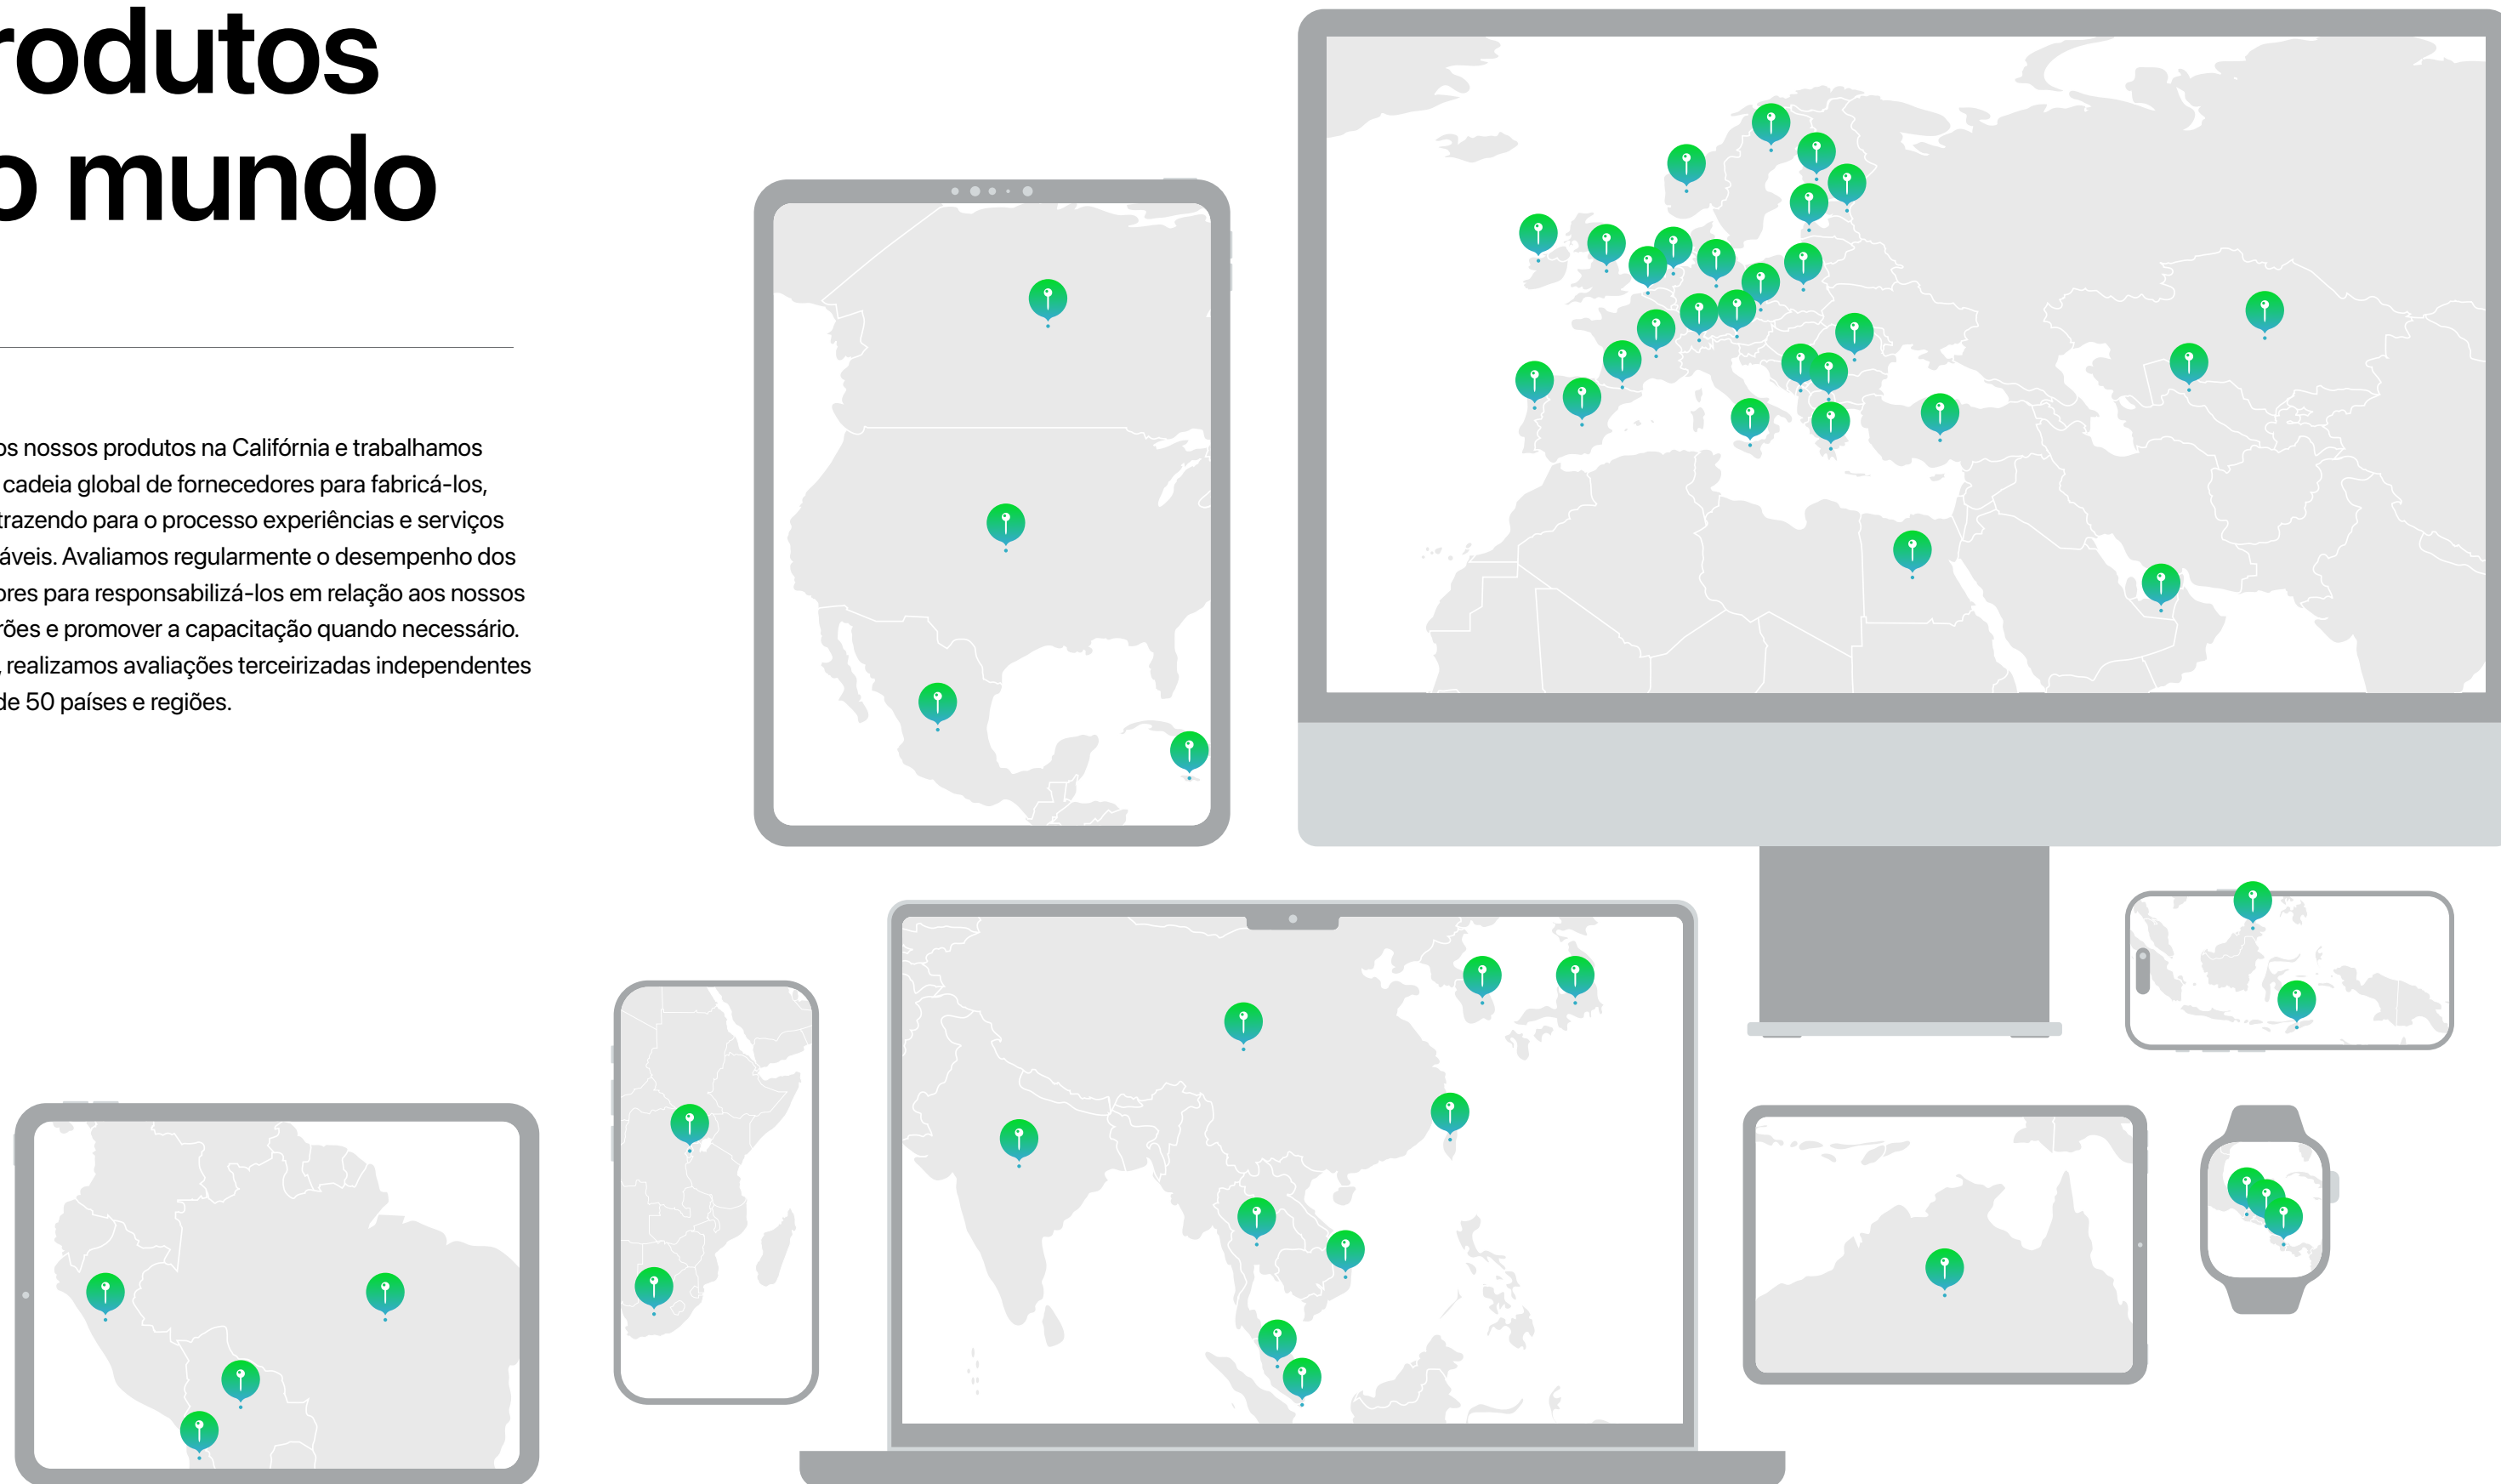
rodutos
o mundo

os nossos produtos na Califórnia e trabalhamos cadeia global de fornecedores para fabricá-los, trazendo para o processo experiências e serviços áveis. Avaliamos regularmente o desempenho dos ores para responsabilizá-los em relação aos nossos rões e promover a capacitação quando necessário. realizamos avaliações terceirizadas independentes de 50 países e regiões.